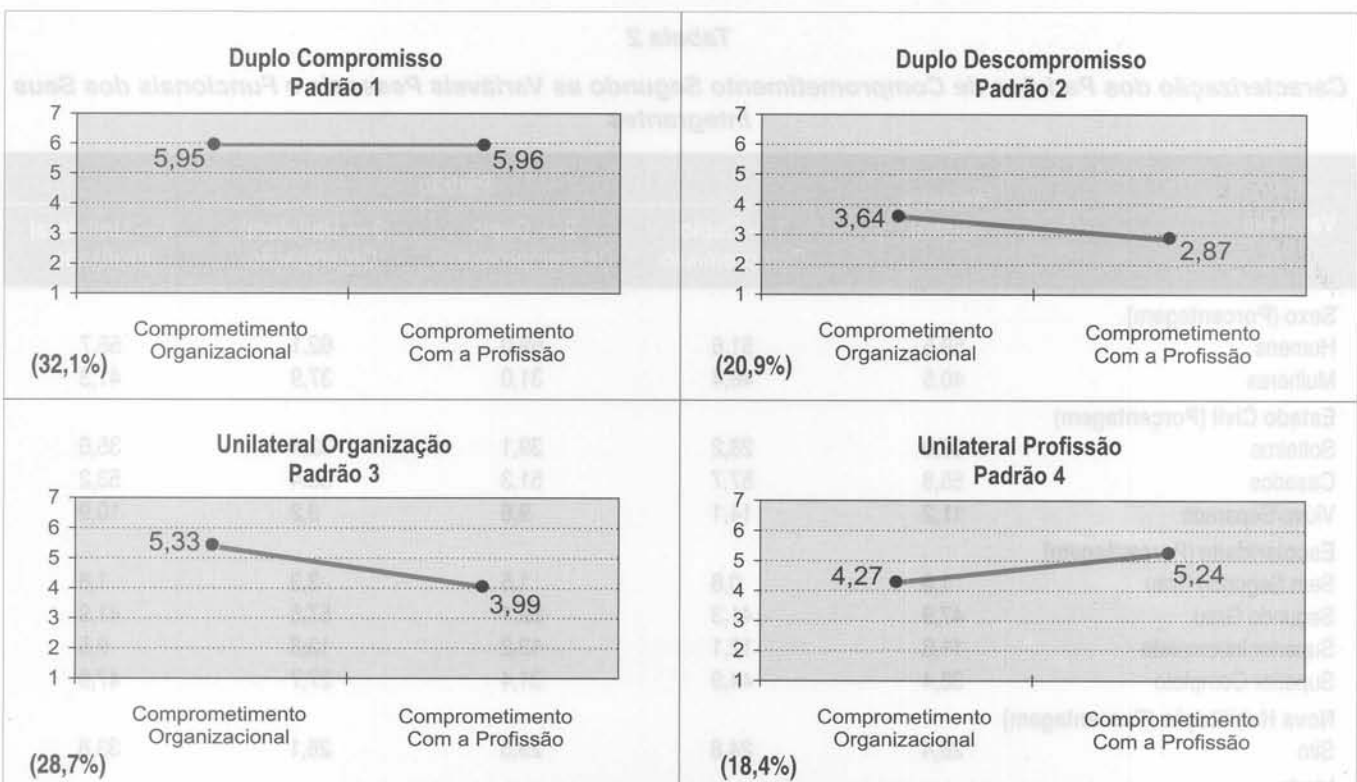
Duplo Compromisso
Padrão 1

7
6
5
4
3
2
1

5,95
5,96

Comprometimento Organizacional
Comprometimento Com a Profissão

(32,1%)

Duplo Descompromisso
Padrão 2

7
6
5
4
3
2
1

3,64
2,87

Comprometimento Organizacional
Comprometimento Com a Profissão

(20,9%)

Unilateral Organização
Padrão 3

7
6
5
4
3
2
1

5,33
3,99

Comprometimento Organizacional
Comprometimento Com a Profissão

(28,7%)

Unilateral Profissão
Padrão 4

7
6
5
4
3
2
1

4,27
5,24

Comprometimento Organizacional
Comprometimento Com a Profissão

(18,4%)